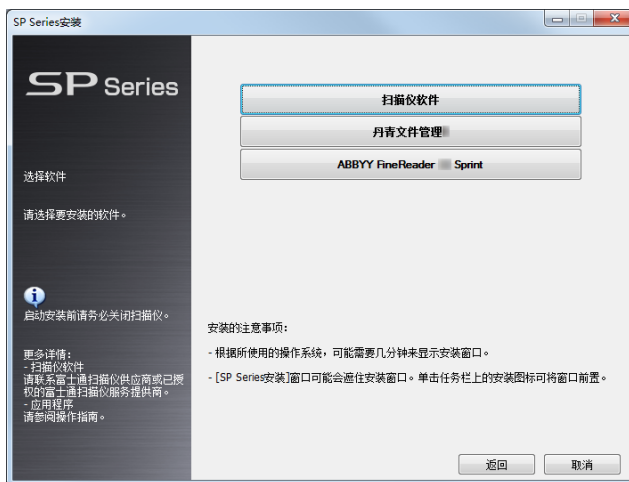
SP Series安装

SP Series

选择软件

请选择要安装的软件。

启动安装前请务必关闭扫描仪。

更多详情：
- 扫描仪软件
请联系富士通扫描仪供应商或已授权的富士通扫描仪服务提供商。
- 应用程序
请参阅操作指南。

扫描仪软件

丹青文件管理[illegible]

ABBYY FineReader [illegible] Sprint

安装的注意事项：

- 根据所使用的操作系统，可能需要几分钟来显示安装窗口。

- [SP Series安装]窗口可能会遮住安装窗口。单击任务栏上的安装图标可将窗口前置。

返回

取消